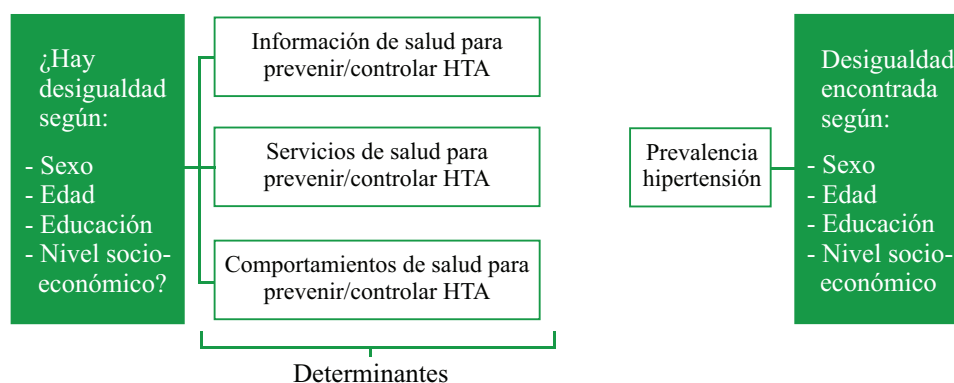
¿Hay desigualdad según:

- Sexo
- Edad
- Educación
- Nivel socioeconómico?

Información de salud para prevenir/controlar HTA

Servicios de salud para prevenir/controlar HTA

Comportamientos de salud para prevenir/controlar HTA

Determinantes

Prevalencia hipertensión

Desigualdad encontrada según:

- Sexo
- Edad
- Educación
- Nivel socioeconómico